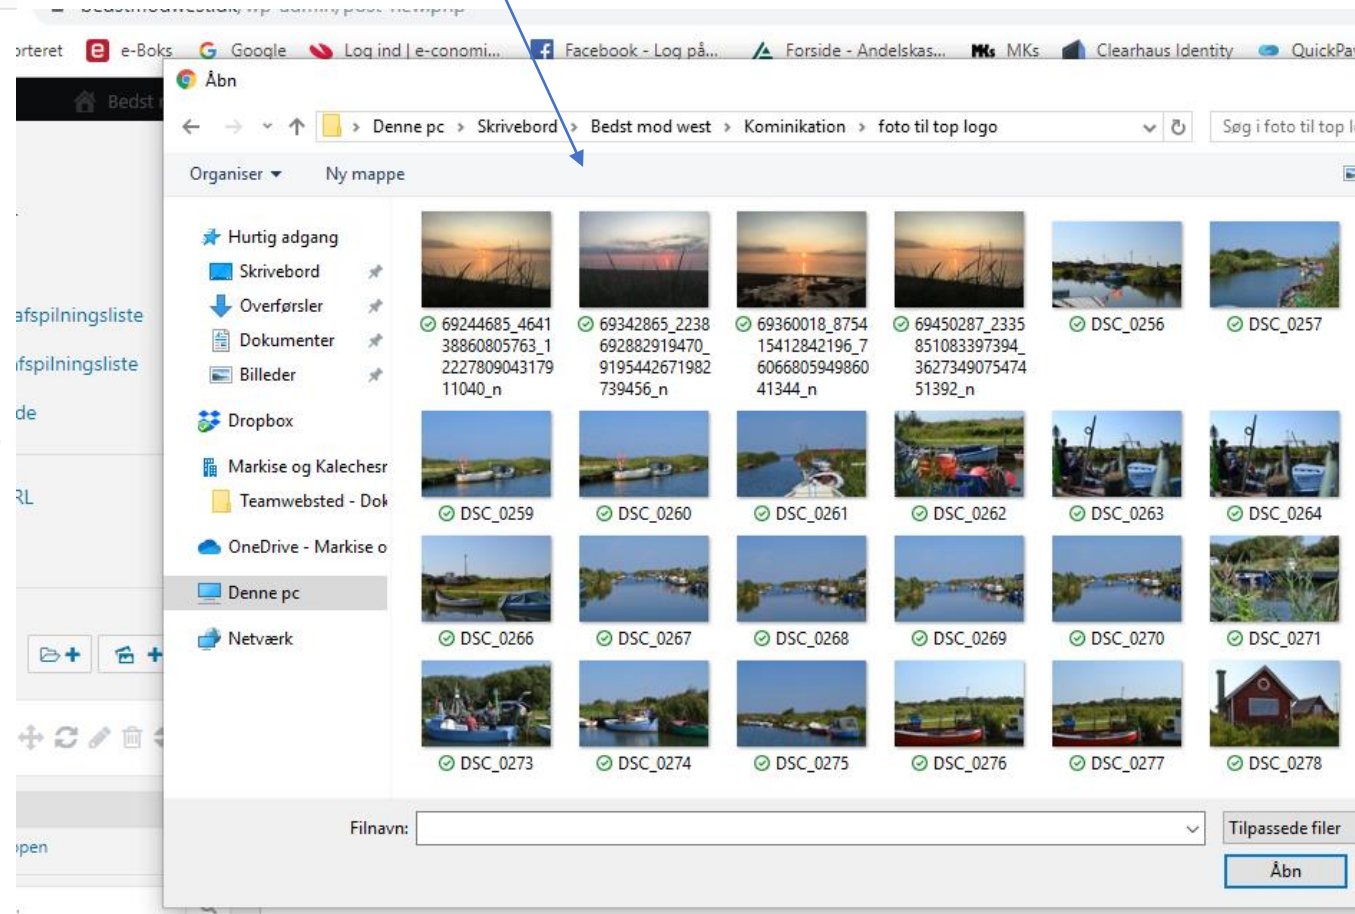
rteret e-Boks Google Log ind | e-conomi... Facebook - Log på... Forside - Andelskas... MKs Clearhaus Identity QuickPay

Åbn

Bedst

Denne pc > Skrivebord > Bedst mod west > Kominikation > foto til top logo

Søg i foto til top l

Organiser ▾ Ny mappe

Hurtig adgang
Skrivebord
Overførsler
Dokumenter
Billeder
Dropbox
Markise og Kalechesr
Teamwebsted - Dok
OneDrive - Markise o
Denne pc
Netværk

afspilningsliste
fspilningsliste
de
RL
pen

69244685_4641388608057631_222780904317911040_n
69342865_2238692882919470_9195442671982739456_n
69360018_875415412842196_7606680594986041344_n
69450287_2335851083397394_362734907547451392_n
DSC_0256
DSC_0257
DSC_0259
DSC_0260
DSC_0261
DSC_0262
DSC_0263
DSC_0264
DSC_0266
DSC_0267
DSC_0268
DSC_0269
DSC_0270
DSC_0271
DSC_0273
DSC_0274
DSC_0275
DSC_0276
DSC_0277
DSC_0278

Filnavn:

Tilpassede filer

Åbn